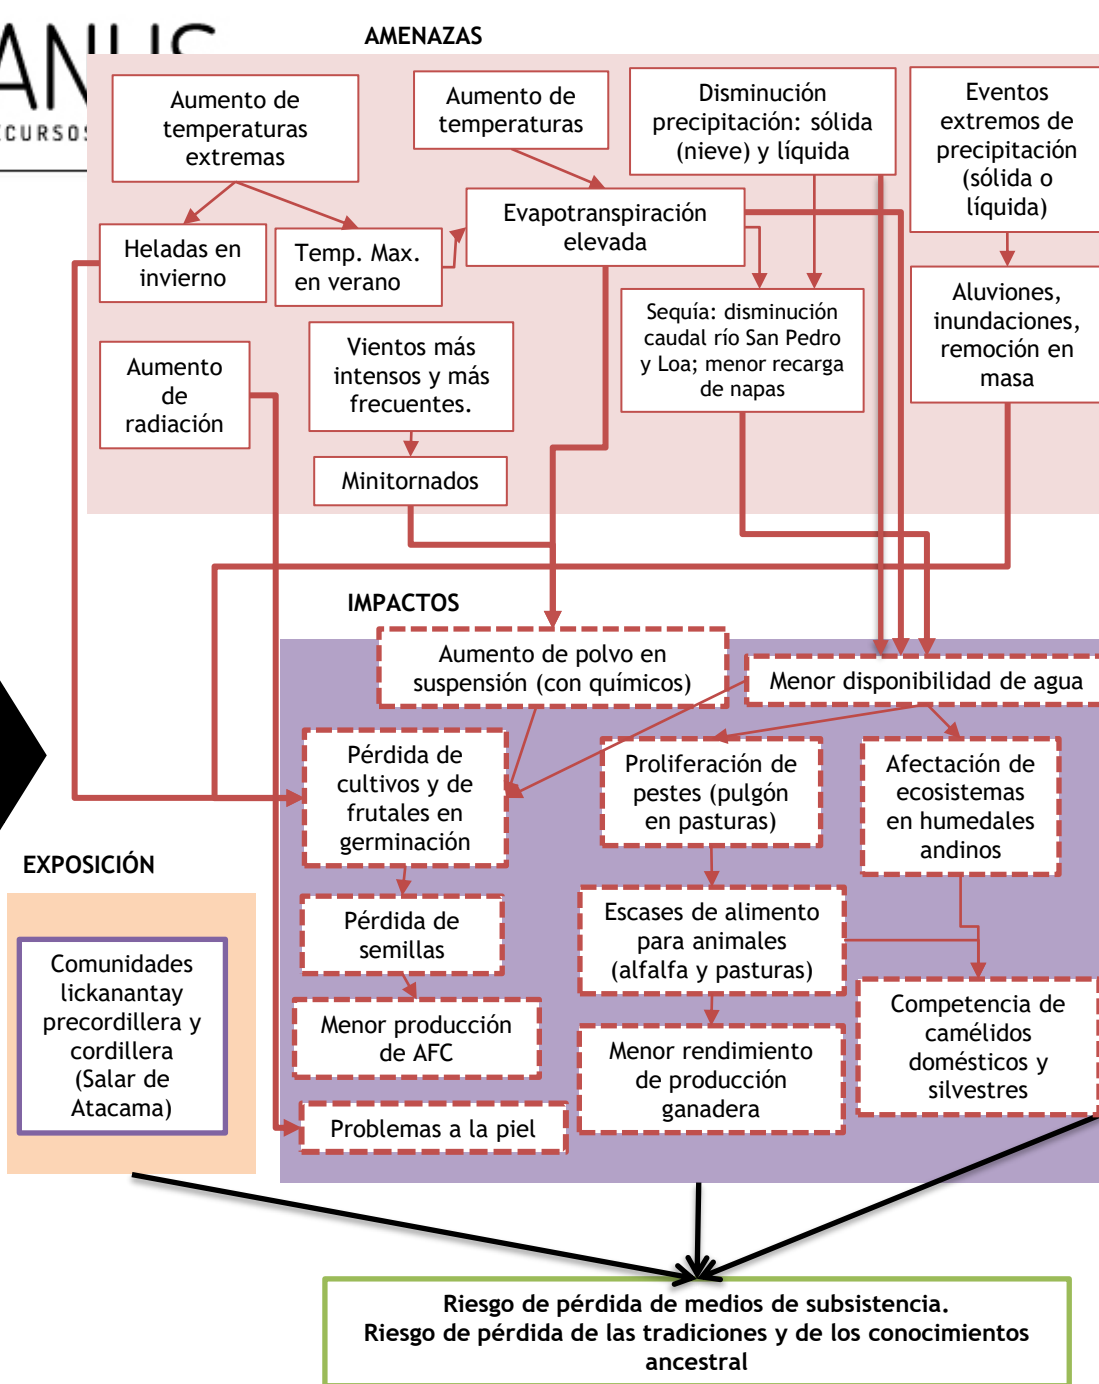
ANUS
CURSOS

AMENAZAS

Aumento de temperaturas extremas

Aumento de temperaturas

Disminución precipitación: sólida (nieve) y líquida

Eventos extremos de precipitación (sólida o líquida)

Heladas en invierno

Temp. Max. en verano

Evapotranspiración elevada

Sequía: disminución caudal río San Pedro y Loa; menor recarga de napas

Aluviones, inundaciones, remoción en masa

Aumento de radiación

Vientos más intensos y más frecuentes.

Minitornados

IMPACTOS

Aumento de polvo en suspensión (con químicos)

Menor disponibilidad de agua

Pérdida de cultivos y de frutales en germinación

Proliferación de pestes (pulgón en pasturas)

Afectación de ecosistemas en humedales andinos

EXPOSICIÓN

Pérdida de semillas

Escases de alimento para animales (alfalfa y pasturas)

Comunidades lickanantay precordillera y cordillera (Salar de Atacama)

Menor producción de AFC

Menor rendimiento de producción ganadera

Competencia de camélidos domésticos y silvestres

Problemas a la piel

Riesgo de pérdida de medios de subsistencia.
Riesgo de pérdida de las tradiciones y de los conocimientos ancestral